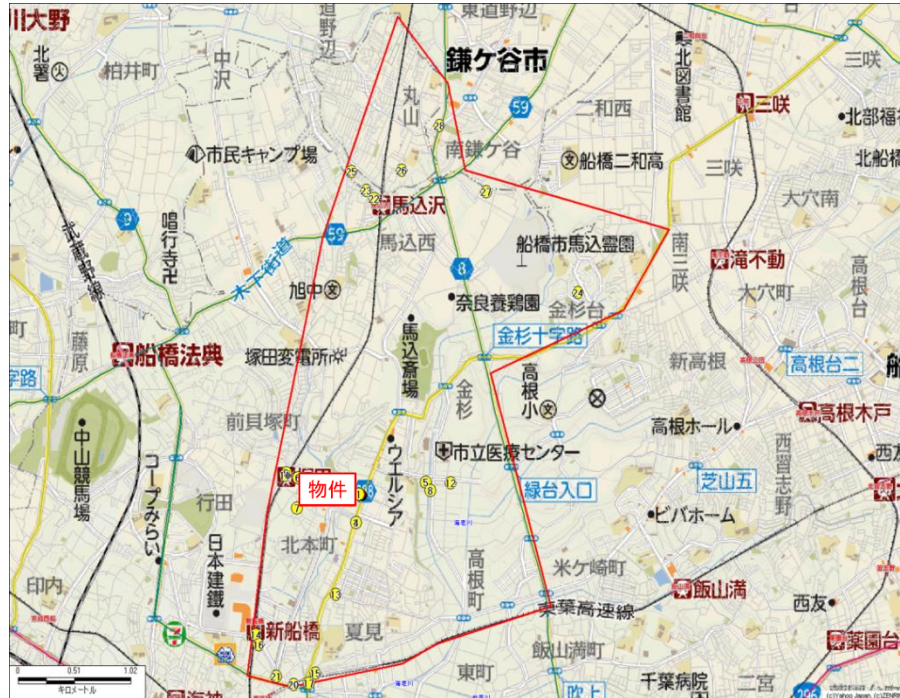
川大野
道野辺
東道野辺
鎌ケ谷市
北署
柏井町
中沢
丸山
59
二和西
北図書館
三咲
北部福祉
市民キャンプ場
南鎌ケ谷
船橋二和高
北船橋
三咲
大穴南
9
馬込沢
南三咲
滝不動
高根台
武蔵野線
鳴行寺
木下街道
59
馬込西
船橋市馬込霊園
8
大穴町
旭中
奈良養鶏園
金杉台
金杉十字路
藤原
船橋法典
塚田変電所
馬込斎場
新高根
高根台二
高根小
字路
金杉
前貝塚町
高根ホール
高根木戸
中山競馬場
コープみらい
西習志野
市立医療センター
物件
ウエルシア
行田
緑台入口
芝山五
日本建鐵
北本町
ビバホーム
高根町
米ケ崎町
飯山満
印内
東葉高速線
新船橋
夏見
飯山満町
西友
薬園台
東町
千葉病院
二宮
0
0.51
1.02
キロメートル